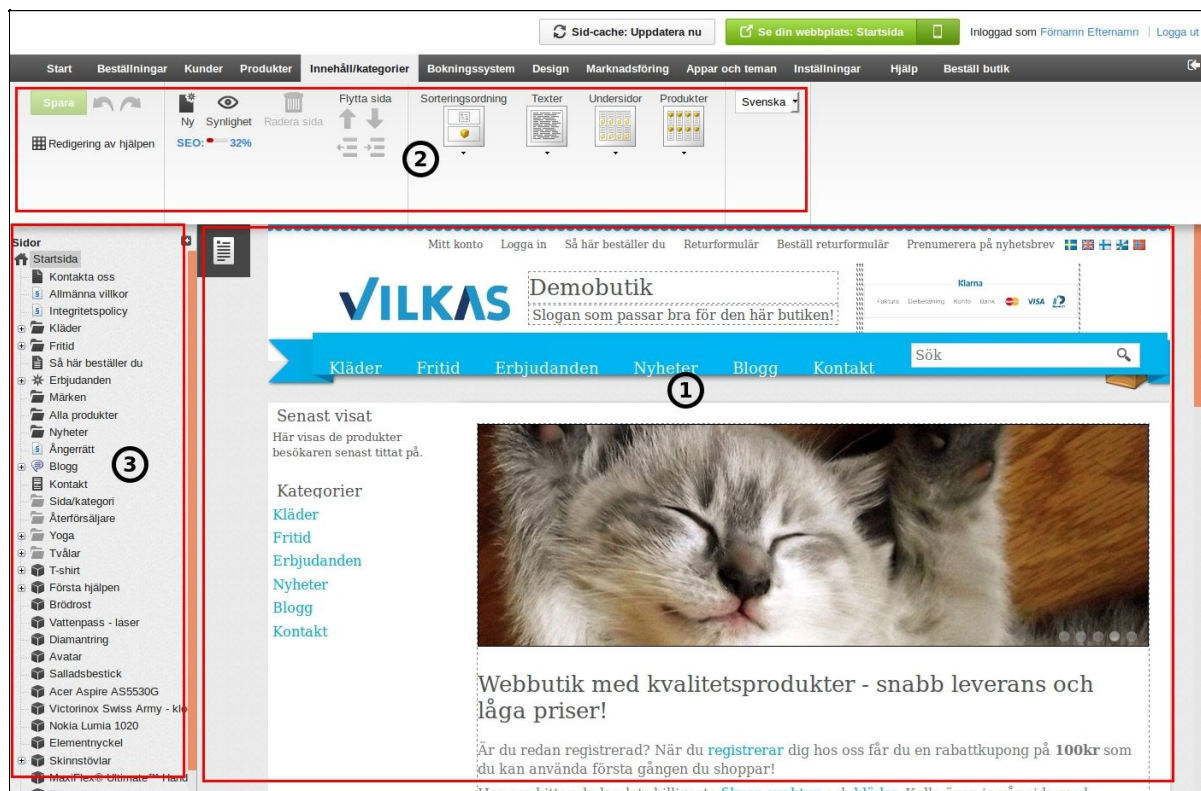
Sid-cache: Uppdatera nu

Se din webbplats: Startsida

Inloggad som Förnamn Efternamn | Logga ut

Start Beställningar Kunder Produkter Innehåll/kategorier Bokningssystem Design Marknadsföring Appar och teman Inställningar Hjälp Beställ butik

Spara

Redigering av hjälpen

Ny Synlighet Radera sida

SEO: 32%

Flytta sida

Sorteringsordning Texter Undersidor Produkter

Svenska

2

Sidor
Startsida
Kontakta oss
Allmänna villkor
Integritetspolicy
Kläder
Fritid
Så här beställer du
Erbjudanden
Märken
Alla produkter
Nyheter
Ångerrätt
Blogg
Kontakt
Sida/kategori
Återförsäljare
Yoga
Tvålar
T-shirt
Första hjälpen
Brödrost
Vattenpass - laser
Diamantring
Avatar
Salladsbestick
Acer Aspire AS5530G
Victorinox Swiss Army - kl
Nokia Lumia 1020
Elementnyckel
Skinnstövlar
MaxiFlex® Ultimate™ Hand

3

Mitt konto Logga in Så här beställer du Returformulär Beställ returformulär Prenumerera på nyhetsbrev

VILKAS

Demobutik
Slogan som passar bra för den här butiken!

Klarna
Faktura Delbetalning Konto Bank VISA

Kläder Fritid Erbjudanden Nyheter Blogg Kontakt

Sök

1

Senast visat
Här visas de produkter besökaren senast tittat på.

Kategorier
Kläder
Fritid
Erbjudanden
Nyheter
Blogg
Kontakt

Webbutik med kvalitetsprodukter - snabb leverans och låga priser!

Är du redan registrerad? När du registrerar dig hos oss får du en rabattkupong på 100kr som du kan använda första gången du shoppar!

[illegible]